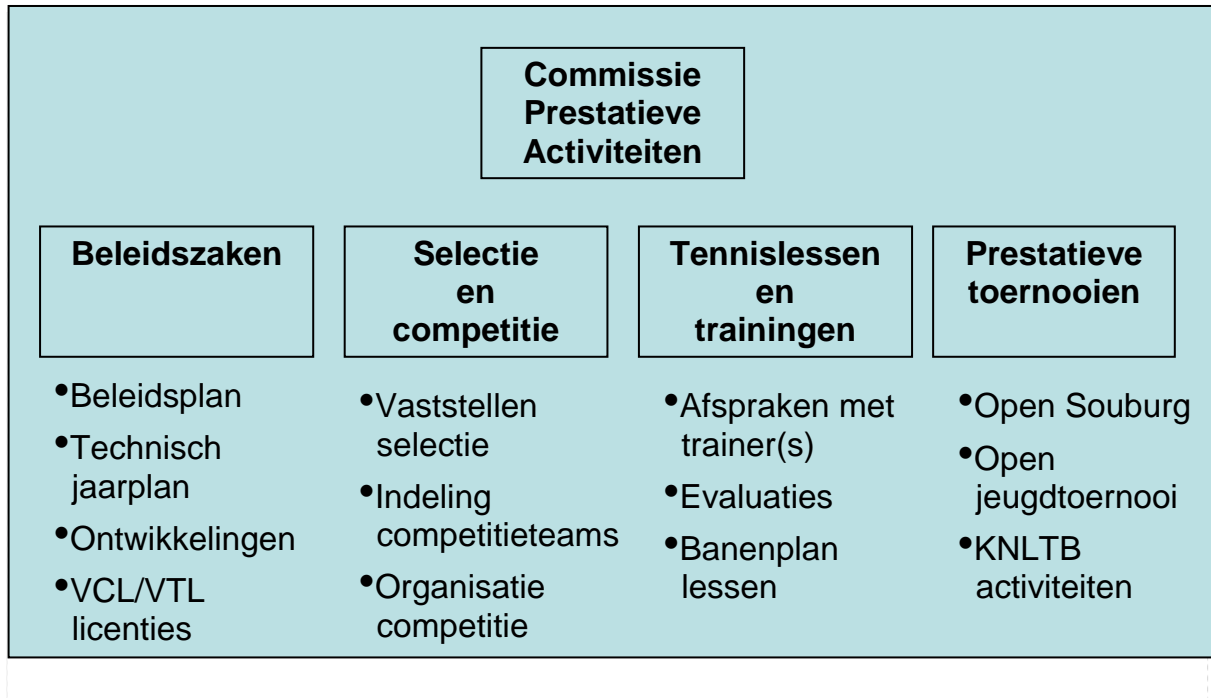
Commissie Prestatieve Activiteiten

Beleidszaken

•Beleidsplan
•Technisch jaarplan
•Ontwikkelingen
•VCL/VTL licenties

Selectie en competitie

•Vaststellen selectie
•Indeling competitieteams
•Organisatie competitie

Tennislessen en trainingen

•Afspraken met trainer(s)
•Evaluaties
•Banenplan lessen

Prestatieve toernooien

•Open Souburg
•Open jeugdtoernooi
•KNLTB activiteiten